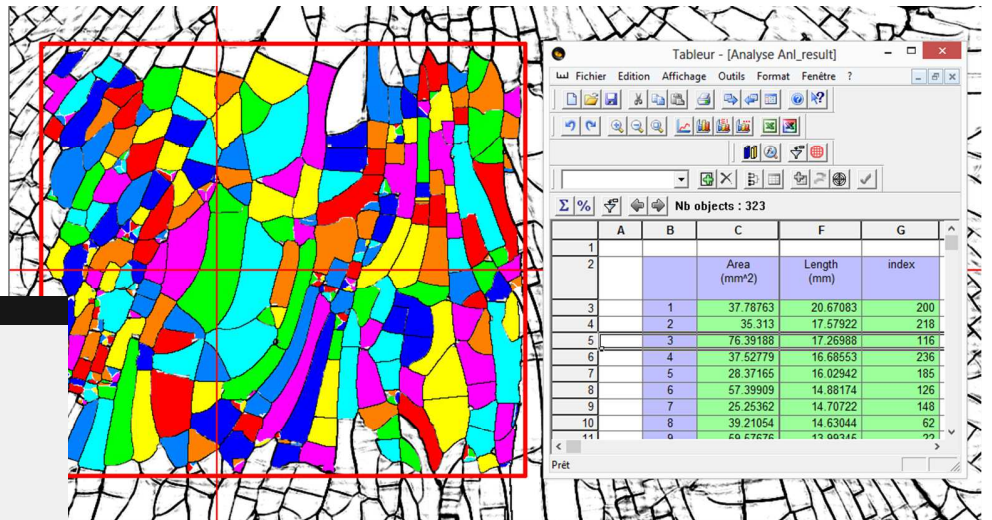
Tableur - [Analyse Anl_result]

Fichier Edition Affichage Outils Format Fenêtre ?

Nb objects : 323

| | A | B | C | F | G |
|---|---|---|---|---|---|
| 1 | | | | | |
| 2 | | | Area (mm^2) | Length (mm) | index |
| 3 | | 1 | 37.78763 | 20.67083 | 200 |
| 4 | | 2 | 35.313 | 17.57922 | 218 |
| 5 | | 3 | 76.39188 | 17.26988 | 116 |
| 6 | | 4 | 37.52779 | 16.68553 | 236 |
| 7 | | 5 | 28.37165 | 16.02942 | 185 |
| 8 | | 6 | 57.39909 | 14.88174 | 126 |
| 9 | | 7 | 25.25362 | 14.70722 | 148 |
| 10 | | 8 | 39.21054 | 14.63044 | 62 |
| 11 | | 9 | 69.57676 | 13.99345 | 22 |

Prêt